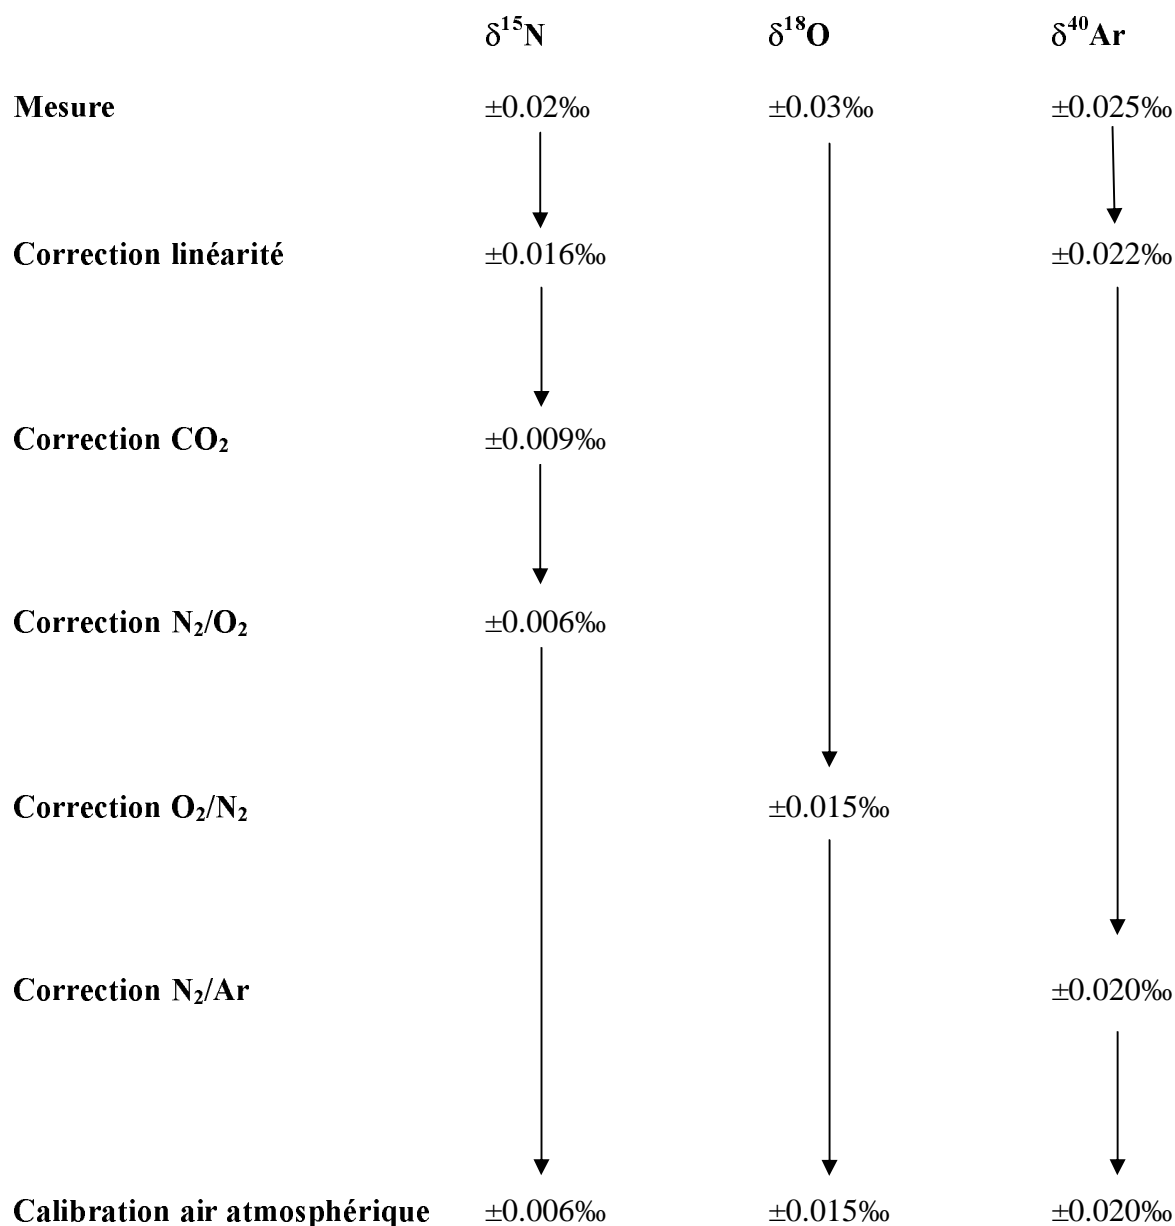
| | $\delta^{15}N$ | $\delta^{18}O$ | $\delta^{40}Ar$ |
|---|---|---|---|
| **Mesure** | ±0.02‰ | ±0.03‰ | ±0.025‰ |
| **Correction linéarité** | ±0.016‰ | | ±0.022‰ |
| **Correction $CO_2$** | ±0.009‰ | | |
| **Correction $N_2/O_2$** | ±0.006‰ | | |
| **Correction $O_2/N_2$** | | ±0.015‰ | |
| **Correction $N_2$/Ar** | | | ±0.020‰ |
| **Calibration air atmosphérique** | ±0.006‰ | ±0.015‰ | ±0.020‰ |